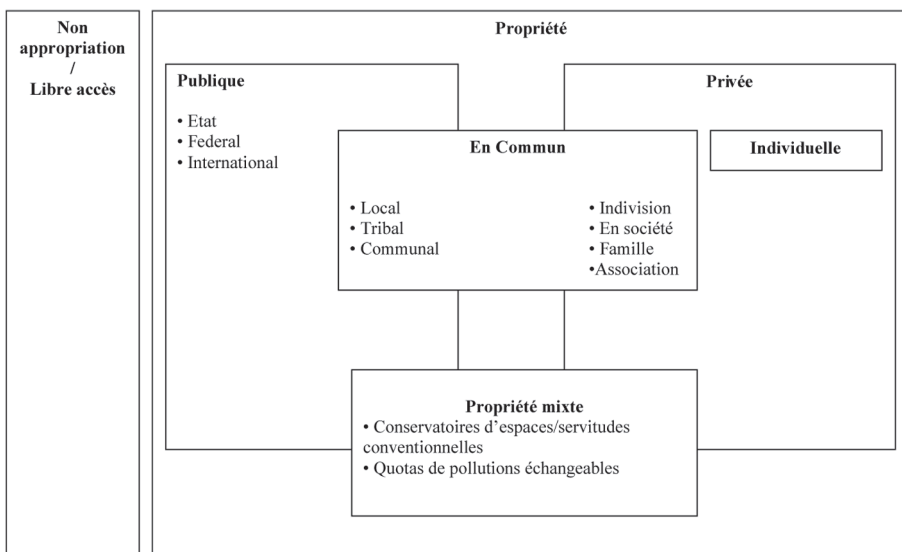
Non appropriation / Libre accès

Propriété

Publique

• Etat
• Federal
• International

Privée

Individuelle

En Commun

• Local
• Tribal
• Communal

• Indivision
• En société
• Famille
•Association

Propriété mixte
• Conservatoires d'espaces/servitudes conventionnelles
• Quotas de pollutions échangeables